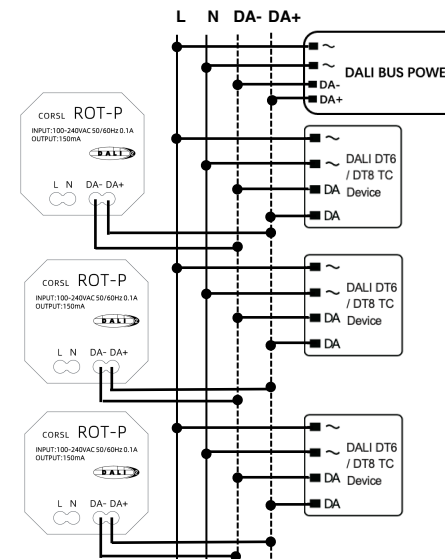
L N DA- DA+

~
~
DA-
DA+
DALI BUS POWE

CORSL ROT-P
INPUT:100-240VAC 50/60Hz 0.1A
OUTPUT:150mA
DALI
L N DA- DA+

~
~
DA
DA
DALI DT6 / DT8 TC Device

CORSL ROT-P
INPUT:100-240VAC 50/60Hz 0.1A
OUTPUT:150mA
DALI
L N DA- DA+

~
~
DA
DA
DALI DT6 / DT8 TC Device

CORSL ROT-P
INPUT:100-240VAC 50/60Hz 0.1A
OUTPUT:150mA
DALI
L N DA- DA+

~
~
DA
DA
DALI DT6 / DT8 TC Device